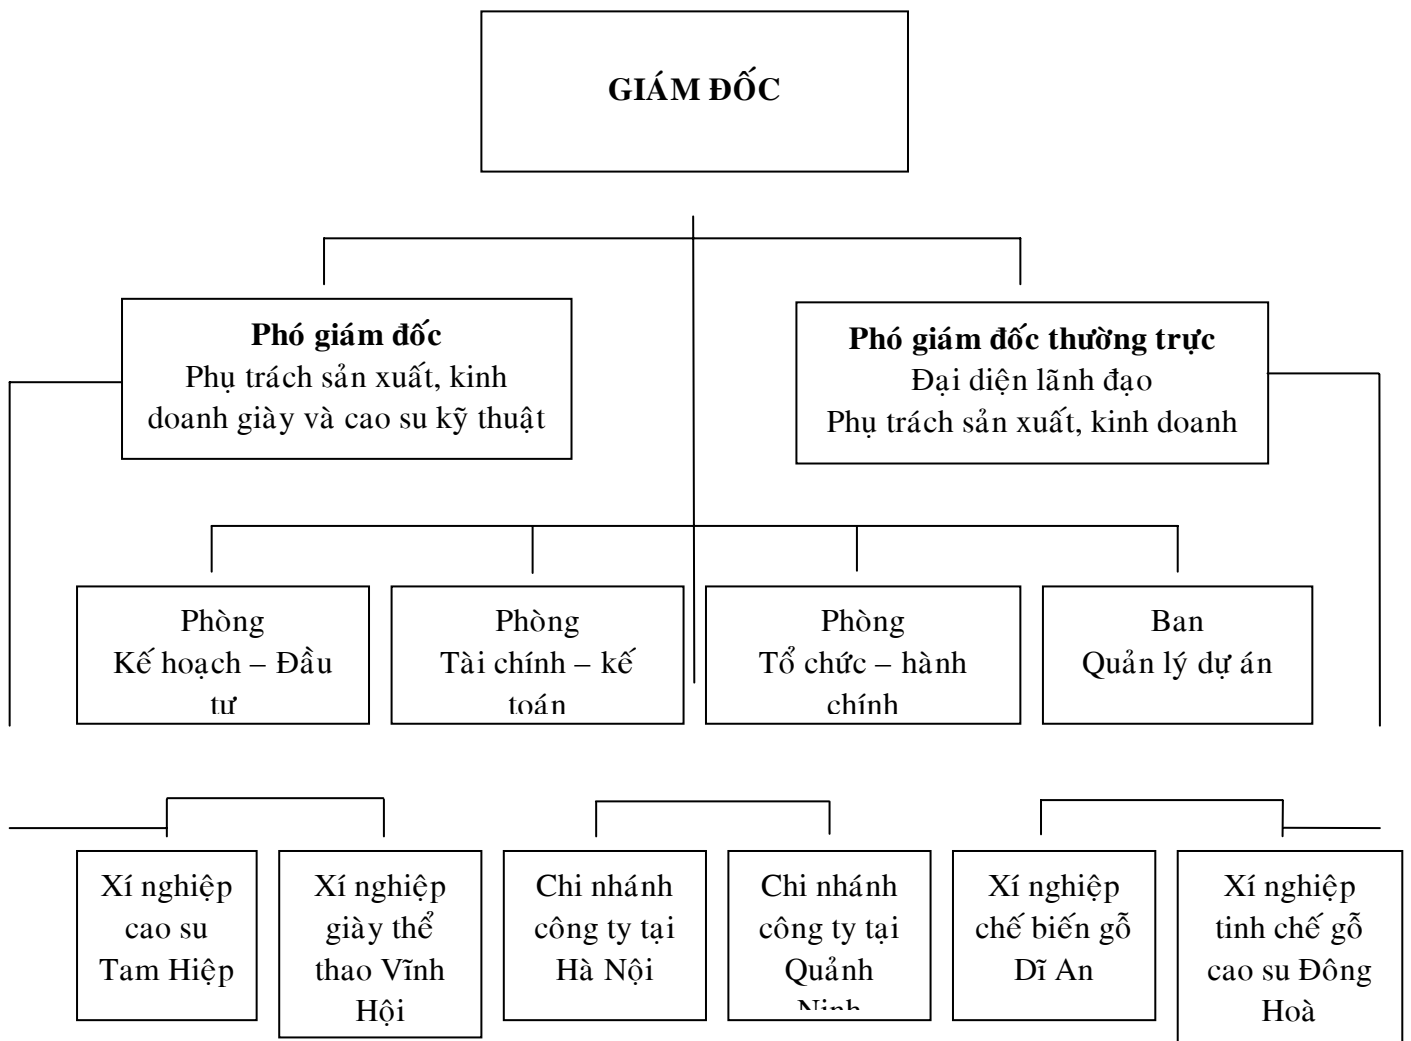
GIÁM ĐỐC

**Phó giám đốc**
Phụ trách sản xuất, kinh doanh giày và cao su kỹ thuật

**Phó giám đốc thường trực**
Đại diện lãnh đạo
Phụ trách sản xuất, kinh doanh

Phòng
Kế hoạch – Đầu tư

Phòng
Tài chính – kế toán

Phòng
Tổ chức – hành chính

Ban
Quản lý dự án

Xí nghiệp cao su Tam Hiệp

Xí nghiệp giày thể thao Vĩnh Hội

Chi nhánh công ty tại Hà Nội

Chi nhánh công ty tại Quảnh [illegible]

Xí nghiệp chế biến gỗ Dĩ An

Xí nghiệp tinh chế gỗ cao su Đông Hoà